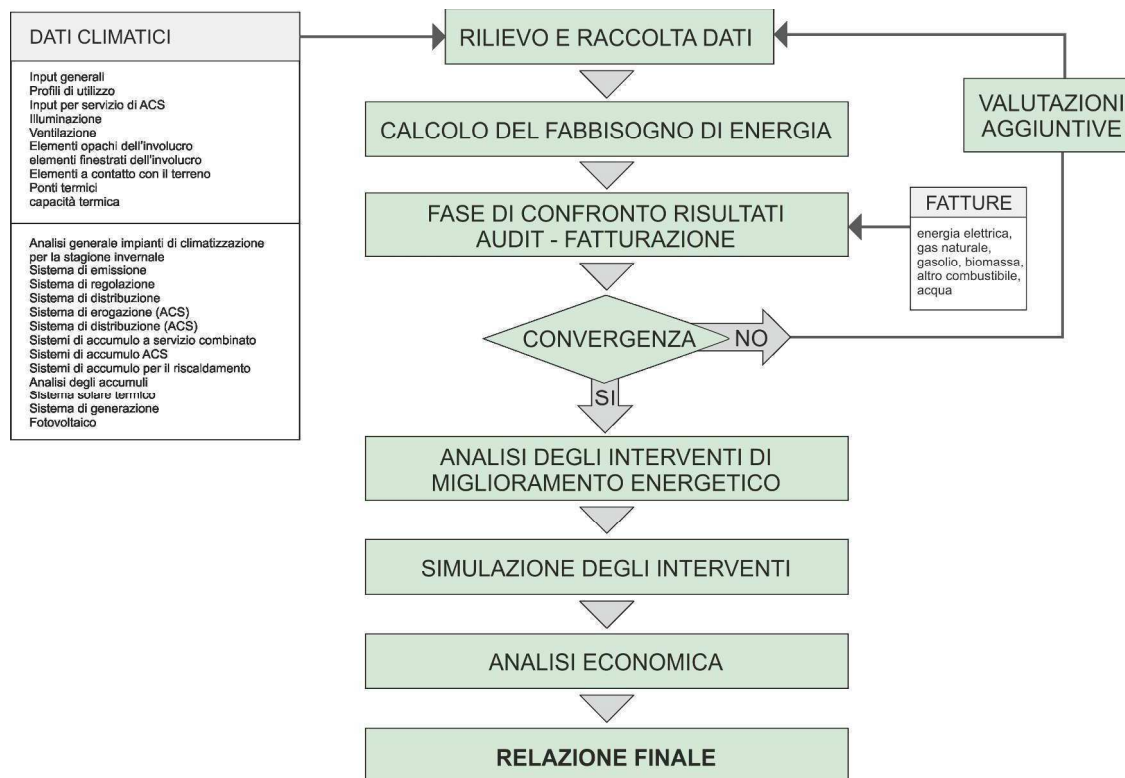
DATI CLIMATICI

Input generali
Profili di utilizzo
Input per servizio di ACS
Illuminazione
Ventilazione
Elementi opachi dell'involucro
elementi finestrati dell'involucro
Elementi a contatto con il terreno
Ponti termici
capacità termica

Analisi generale impianti di climatizzazione per la stagione invernale
Sistema di emissione
Sistema di regolazione
Sistema di distribuzione
Sistema di erogazione (ACS)
Sistema di distribuzione (ACS)
Sistemi di accumulo a servizio combinato
Sistemi di accumulo ACS
Sistemi di accumulo per il riscaldamento
Analisi degli accumuli
Sistema solare termico
Sistema di generazione
Fotovoltaico

RILIEVO E RACCOLTA DATI

VALUTAZIONI AGGIUNTIVE

CALCOLO DEL FABBISOGNO DI ENERGIA

FASE DI CONFRONTO RISULTATI AUDIT - FATTURAZIONE

FATTURE

energia elettrica, gas naturale, gasolio, biomassa, altro combustibile, acqua

CONVERGENZA

NO

SI

ANALISI DEGLI INTERVENTI DI MIGLIORAMENTO ENERGETICO

SIMULAZIONE DEGLI INTERVENTI

ANALISI ECONOMICA

RELAZIONE FINALE